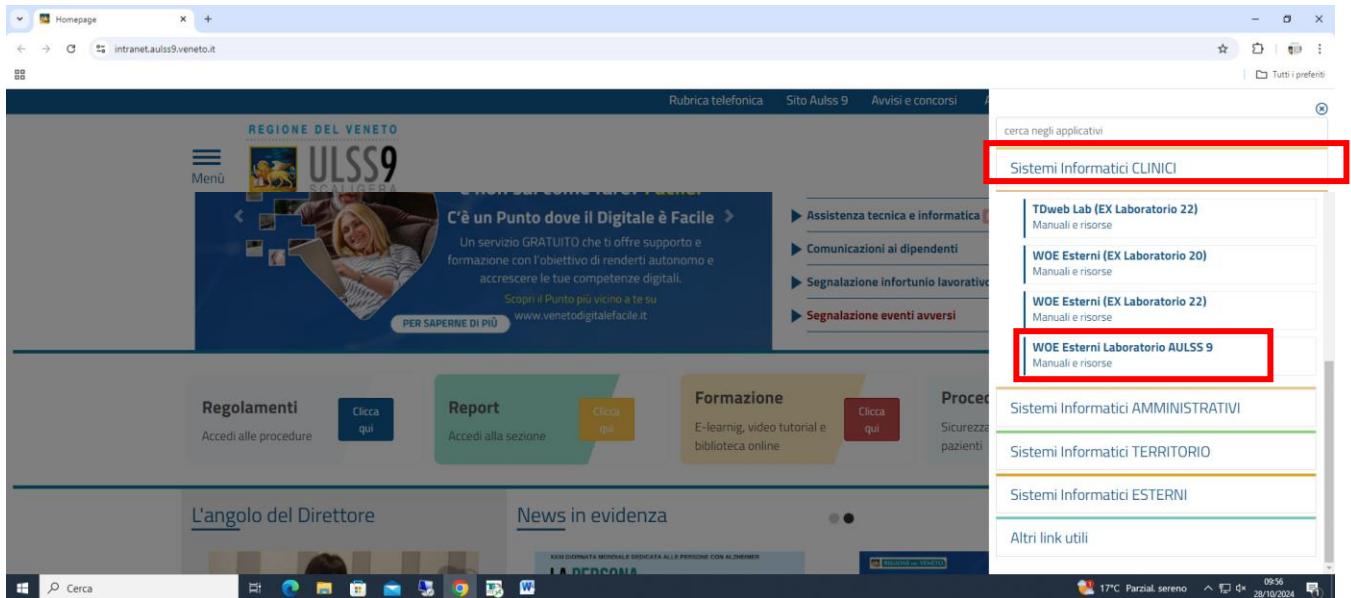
Homepage
intranet.aulss9.veneto.it
Tutti i preferiti

Rubrica telefonica Sito Aulss 9 Avvisi e concorsi

REGIONE DEL VENETO
Menù
ULSS9
SCALIGERA

C'è un Punto dove il Digitale è Facile
Un servizio GRATUITO che ti offre supporto e formazione con l'obiettivo di renderti autonomo e accrescere le tue competenze digitali.
Scopri il Punto più vicino a te su www.venetodigitalefacile.it
PER SAPERNE DI PIÙ

Assistenza tecnica e informatica
Comunicazioni ai dipendenti
Segnalazione infortunio lavorativo
Segnalazione eventi avversi

Regolamenti
Accedi alle procedure
Clicca qui

Report
Accedi alla sezione
Clicca qui

Formazione
E-learnig, video tutorial e biblioteca online
Clicca qui

Proce
Sicurezza
pazienti

L'angolo del Direttore

News in evidenza

LA PERSONA

cerca negli applicativi
Sistemi Informatici CLINICI
TDweb Lab (EX Laboratorio 22)
Manuali e risorse
WOE Esterni (EX Laboratorio 20)
Manuali e risorse
WOE Esterni (EX Laboratorio 22)
Manuali e risorse
WOE Esterni Laboratorio AULSS 9
Manuali e risorse
Sistemi Informatici AMMINISTRATIVI
Sistemi Informatici TERRITORIO
Sistemi Informatici ESTERNI
Altri link utili

Cerca
17°C Parzial. sereno
09:56
28/10/2024